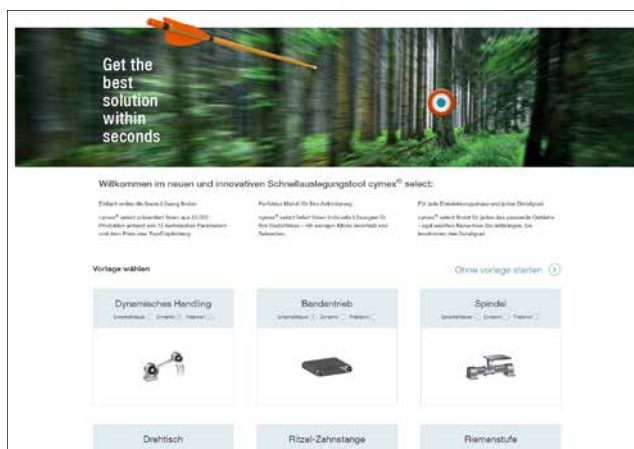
Get the best solution within seconds

Willkommen im neuen und innovativen Schnellauslegungstool cymex® select:

Einfach online die beste Lösung finden

cymex® select durchsucht Ihnen aus 10.000 Produkten anhand von 10 technischen Parametern und dem Preis eine Top-Empfehlung

Perfektes Match für Ihre Anforderung

cymex® select liefert Ihnen treffsichere Lösungen für Ihre Applikation – mit wenigen Klicks berechnet und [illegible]

Für jede Einsatzsituation und jedes Detail

cymex® select findet für jeden das passende Getriebe – egal welchen Baukasten Sie verwenden. Sie bestimmen das Detailgrad.

Vorlage wählen

Ohne vorlage starten

Dynamisches Handling

Bandantrieb

Spindel

Drehtisch

Ritzel-Zahnstange

Riemenstufe